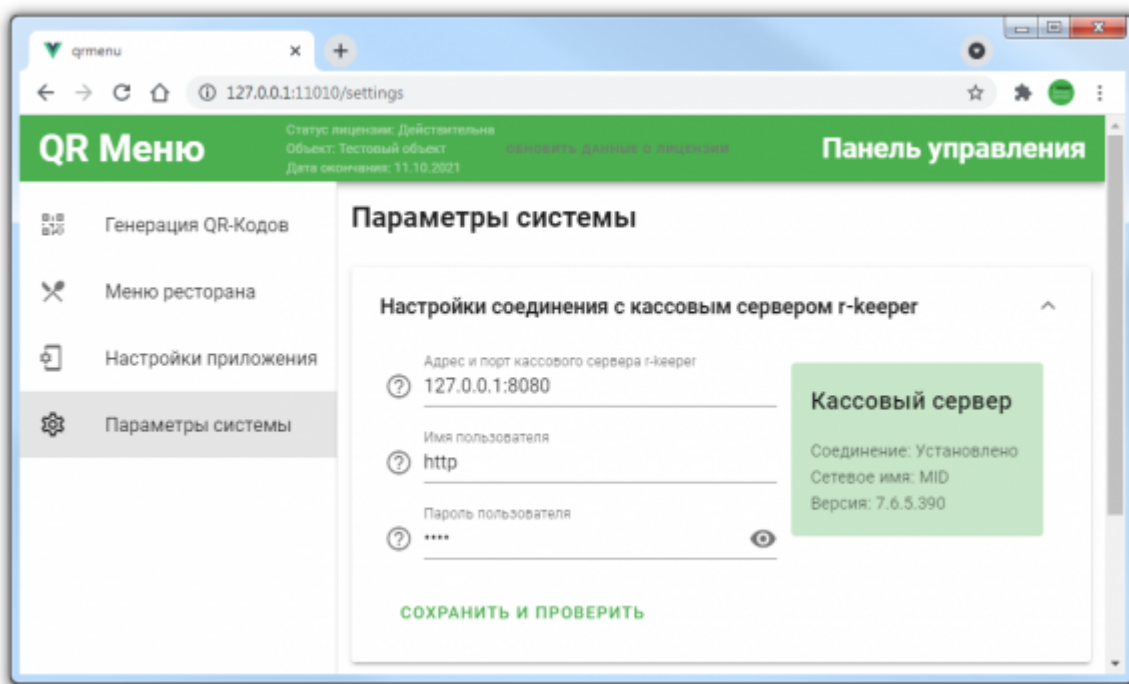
qrmenu

127.0.0.1:11010/settings

QR Меню

Статус лицензии: Действительна
Объект: Тестовый объект
Дата окончания: 11.10.2021

ОБНОВИТЬ ДАННЫЕ О ЛИЦЕНЗИИ

Панель управления

Генерация QR-Кодов

Меню ресторана

Настройки приложения

Параметры системы

Параметры системы

Настройки соединения с кассовым сервером r-keeper

Адрес и порт кассового сервера r-keeper
127.0.0.1:8080

Имя пользователя
http

Пароль пользователя
••••

Кассовый сервер

Соединение: Установлено
Сетевое имя: MID
Версия: 7.6.5.390

СОХРАНИТЬ И ПРОВЕРИТЬ